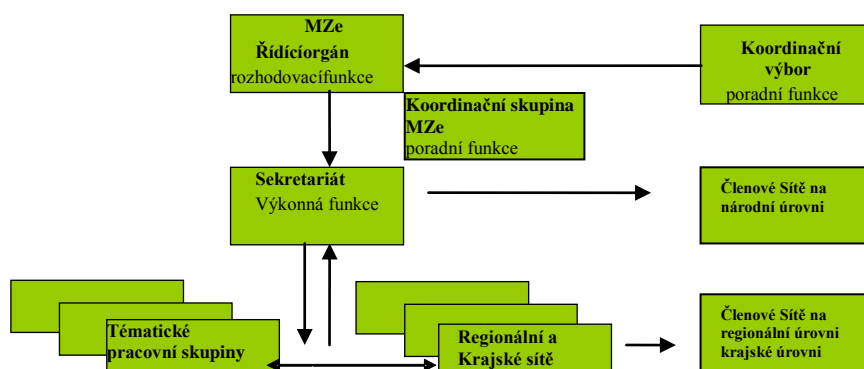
MZe
Řídícíorgán
rozhodovacífunkce

Koordinační výbor
poradní funkce

Koordinační skupina MZe
poradní funkce

Sekretariát
Výkonná funkce

Členové Sítě na národní úrovni

Tématické pracovní skupiny

Regionální a Krajské sítě

Členové Sítě na regionální úrovni krajské úrovni